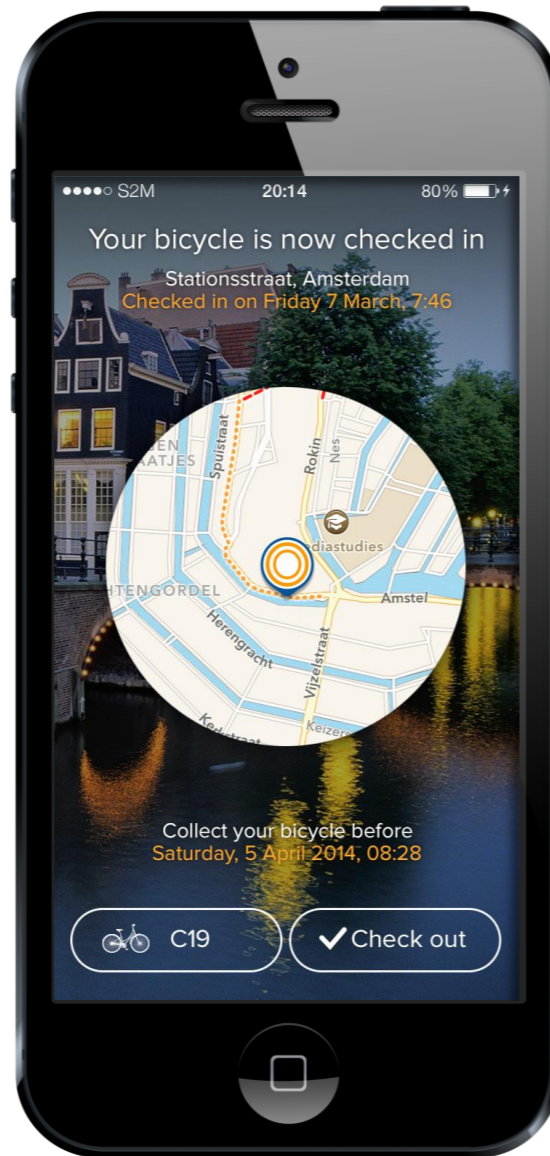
●●●●○ S2M 20:14 80%

Your bicycle is now checked in

Stationsstraat, Amsterdam
Checked in on Friday 7 March, 7:46

EN
AATJES
Spuistraat
Rokin
Nes
diastudies
TENGORDEL
Amstel
Herengracht
Vijzelstraat
Keizers
Kerkstraat

Collect your bicycle before
Saturday, 5 April 2014, 08:28

C19

Check out